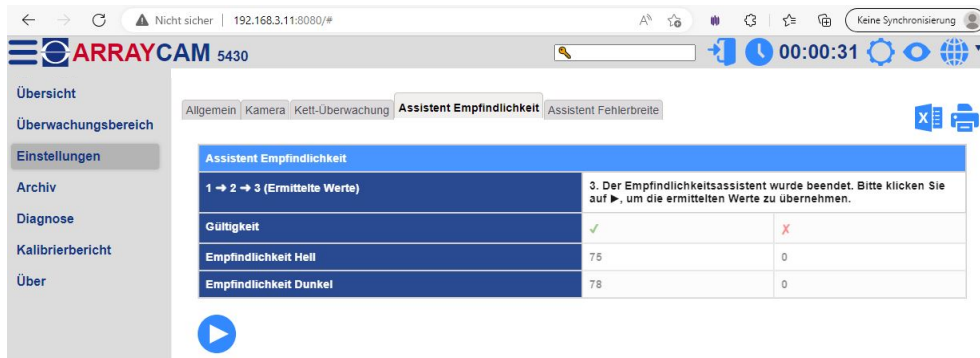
Nicht sicher | 192.168.3.11:8080/#

Keine Synchronisierung

ARRAYCAM 5430

00:00:31

Übersicht
Überwachungsbereich
Einstellungen
Archiv
Diagnose
Kalibrierbericht
Über

Allgemein | Kamera | Kett-Überwachung | Assistent Empfindlichkeit | Assistent Fehlerbreite

| Assistent Empfindlichkeit | | |
|---|---|---|
| 1 ➜ 2 ➜ 3 (Ermittelte Werte) | 3. Der Empfindlichkeitsassistent wurde beendet. Bitte klicken Sie auf ▶, um die ermittelten Werte zu übernehmen. | |
| Gültigkeit | ✓ | ✗ |
| Empfindlichkeit Hell | 75 | 0 |
| Empfindlichkeit Dunkel | 78 | 0 |